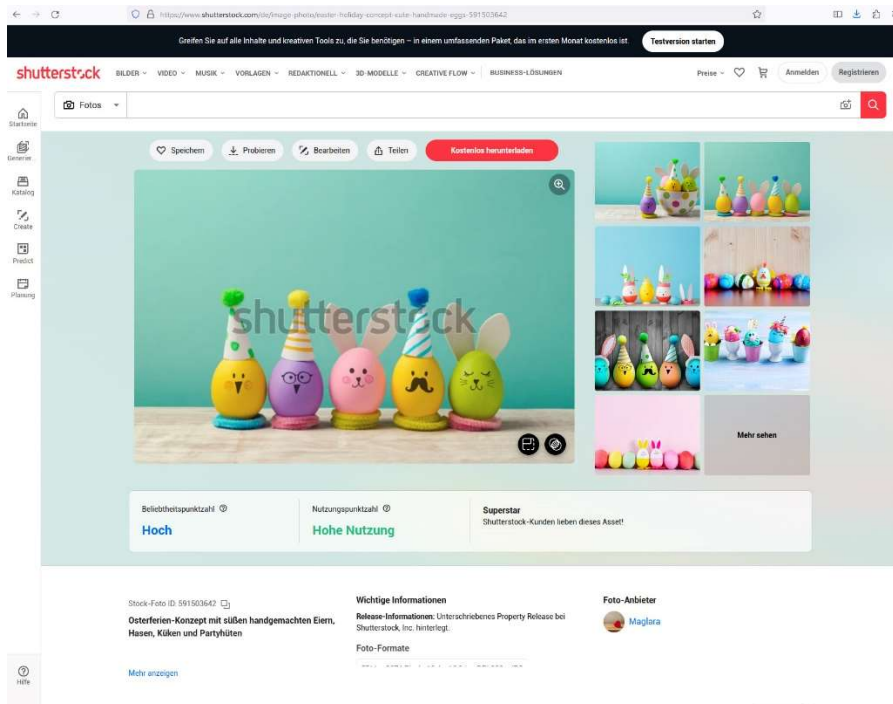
https://www.shutterstock.com/de/image-photo/easter-holiday-concept-cute-handmade-eggs-591503642

Greifen Sie auf alle Inhalte und kreativen Tools zu, die Sie benötigen – in einem umfassenden Paket, das im ersten Monat kostenlos ist.
Testversion starten

shutterstock
BILDER VIDEO MUSIK VORLAGEN REDAKTIONELL 3D-MODELLE CREATIVE FLOW BUSINESS-LÖSUNGEN
Preise Anmelden Registrieren

Startseite
Generier...
Katalog
Create
Predict
Planung

Fotos

Speichern Probieren Bearbeiten Teilen Kostenlos herunterladen

shutterstock

Mehr sehen

Beliebtheitspunktzahl
Hoch

Nutzungspunktzahl
Hohe Nutzung

Superstar
Shutterstock-Kunden lieben dieses Asset!

Stock-Foto ID: 591503642
Osterferien-Konzept mit süßen handgemachten Eiern, Hasen, Küken und Partyhüten

Mehr anzeigen

Wichtige Informationen
Release-Informationen: Unterschriebenes Property Release bei Shutterstock, Inc. hinterlegt.
Foto-Formate
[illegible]

Foto-Anbieter
Maglara

Hilfe